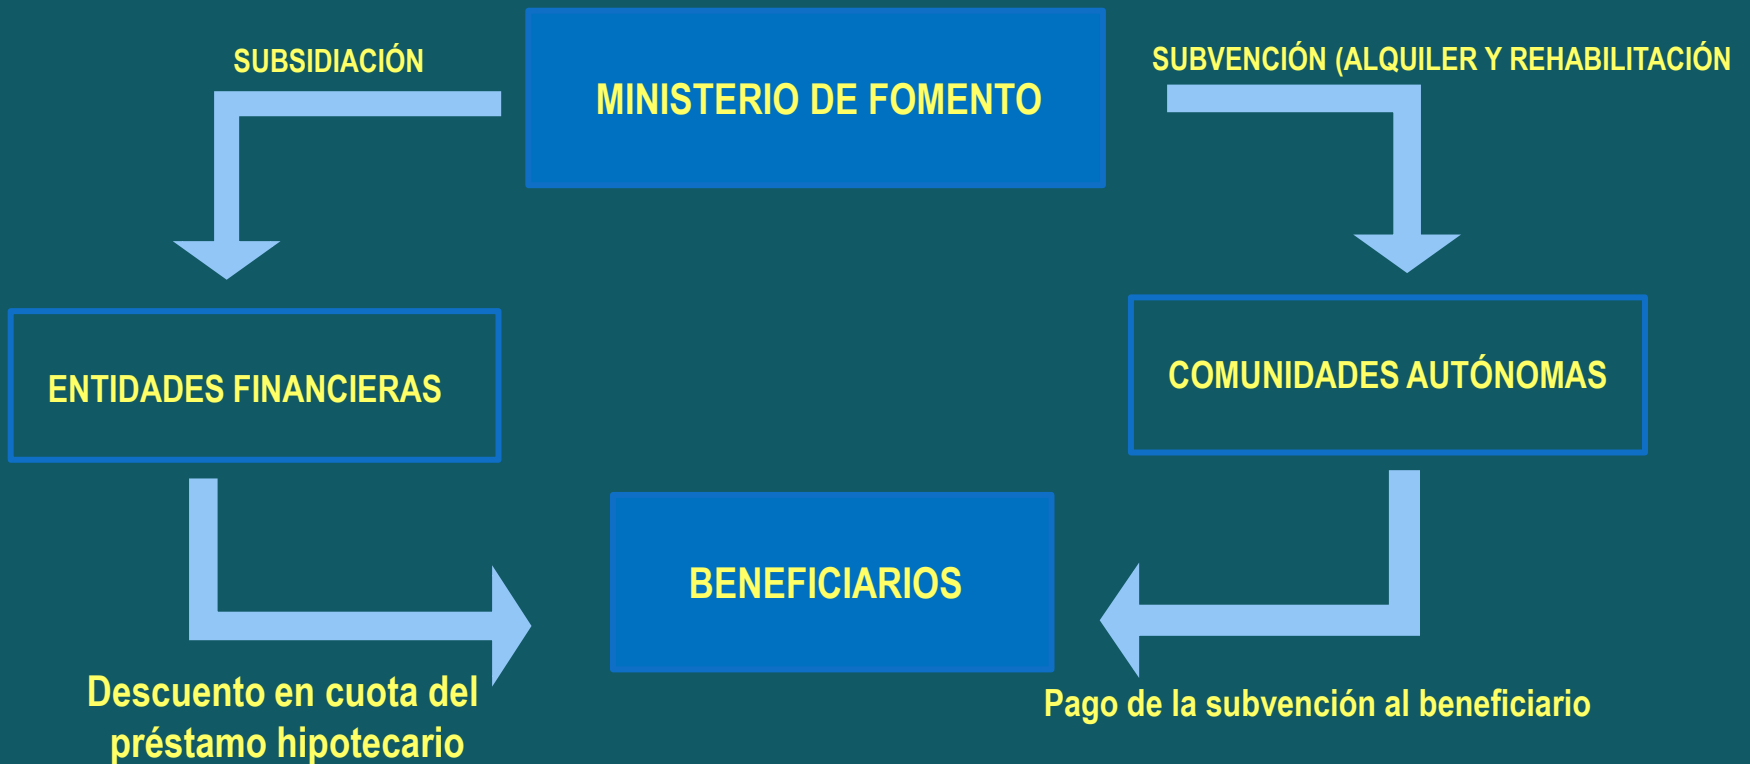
SUBSIDIACIÓN

MINISTERIO DE FOMENTO

SUBVENCIÓN (ALQUILER Y REHABILITACIÓN

ENTIDADES FINANCIERAS

COMUNIDADES AUTÓNOMAS

BENEFICIARIOS

Descuento en cuota del préstamo hipotecario

Pago de la subvención al beneficiario